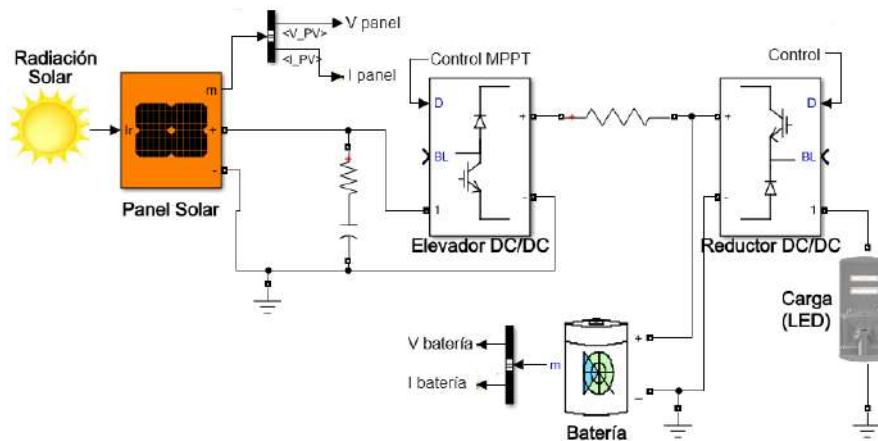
Radiación Solar

Ir

m

+

-

Panel Solar

<V_PV>

<I_PV>

V panel

I panel

Control MPPT

D

BL

1

+

-

Elevador DC/DC

Control

+

-

D

BL

1

Reductor DC/DC

Carga (LED)

V batería

I batería

m

+

-

Batería